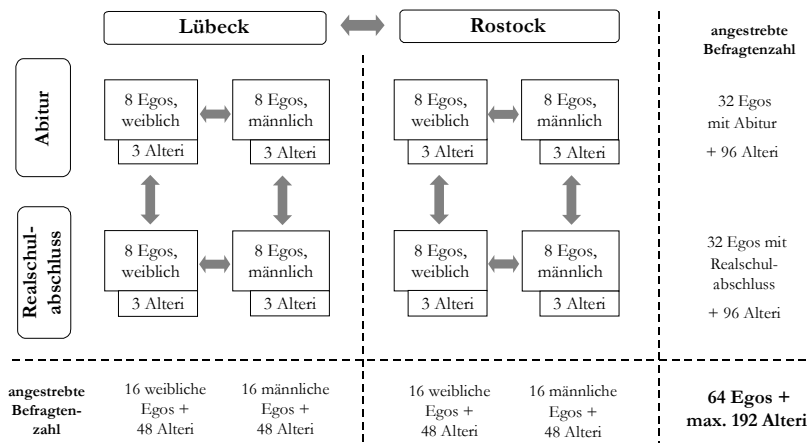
Lübeck

Rostock

angestrebte Befragtenzahl

Abitur

8 Egos, weiblich

3 Alteri

8 Egos, männlich

3 Alteri

8 Egos, weiblich

3 Alteri

8 Egos, männlich

3 Alteri

32 Egos mit Abitur

+ 96 Alteri

Realschulabschluss

8 Egos, weiblich

3 Alteri

8 Egos, männlich

3 Alteri

8 Egos, weiblich

3 Alteri

8 Egos, männlich

3 Alteri

32 Egos mit Realschulabschluss

+ 96 Alteri

angestrebte Befragtenzahl

16 weibliche Egos + 48 Alteri

16 männliche Egos + 48 Alteri

16 weibliche Egos + 48 Alteri

16 männliche Egos + 48 Alteri

64 Egos + max. 192 Alteri